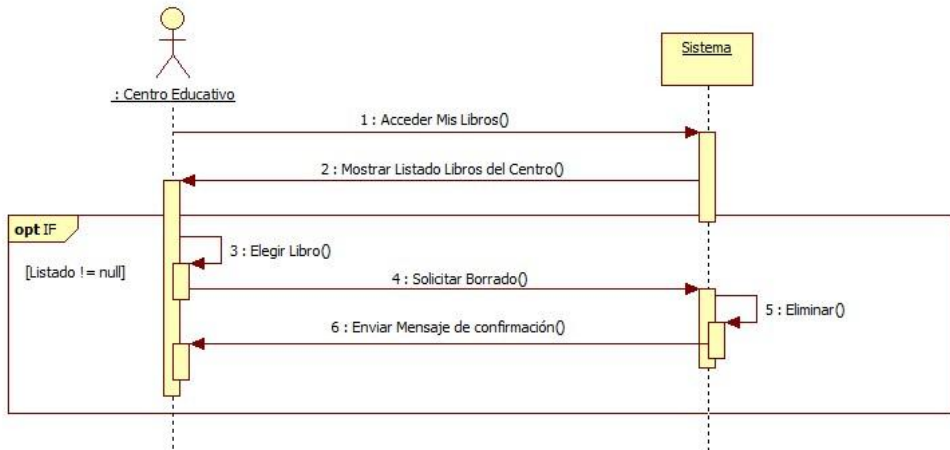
: Centro Educativo

Sistema

1 : Acceder Mis Libros()

2 : Mostrar Listado Libros del Centro()

opt IF

[Listado != null]

3 : Elegir Libro()

4 : Solicitar Borrado()

5 : Eliminar()

6 : Enviar Mensaje de confirmación()